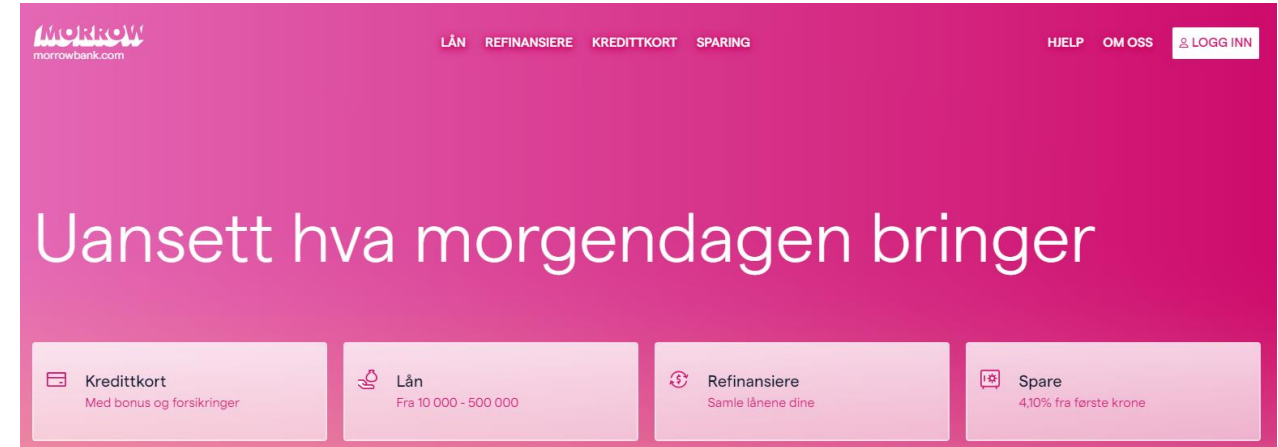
MORROW
morrowbank.com

LÅN REFINANSIERE KREDITTKORT SPARING

HJELP OM OSS LOGG INN

Uansett hva morgendagen bringer

Kredittkort
Med bonus og forsikringer

Lån
Fra 10 000 - 500 000

Refinansiere
Samle lånene dine

Spare
4,10% fra første krone